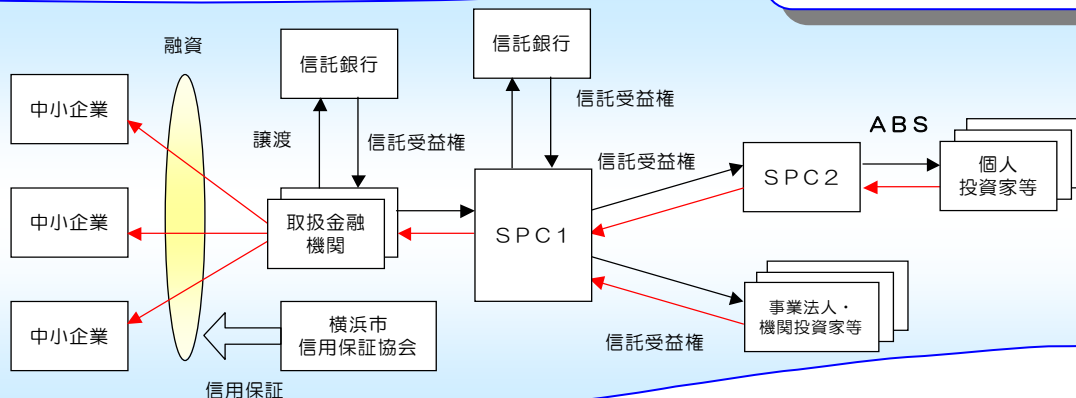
融資

中小企業

中小企業

中小企業

信託銀行

譲渡

信託受益権

取扱金融機関

横浜市信用保証協会

信用保証

信託銀行

信託受益権

信託受益権

SPC1

SPC2

ABS

個人投資家等

事業法人・機関投資家等

信託受益権